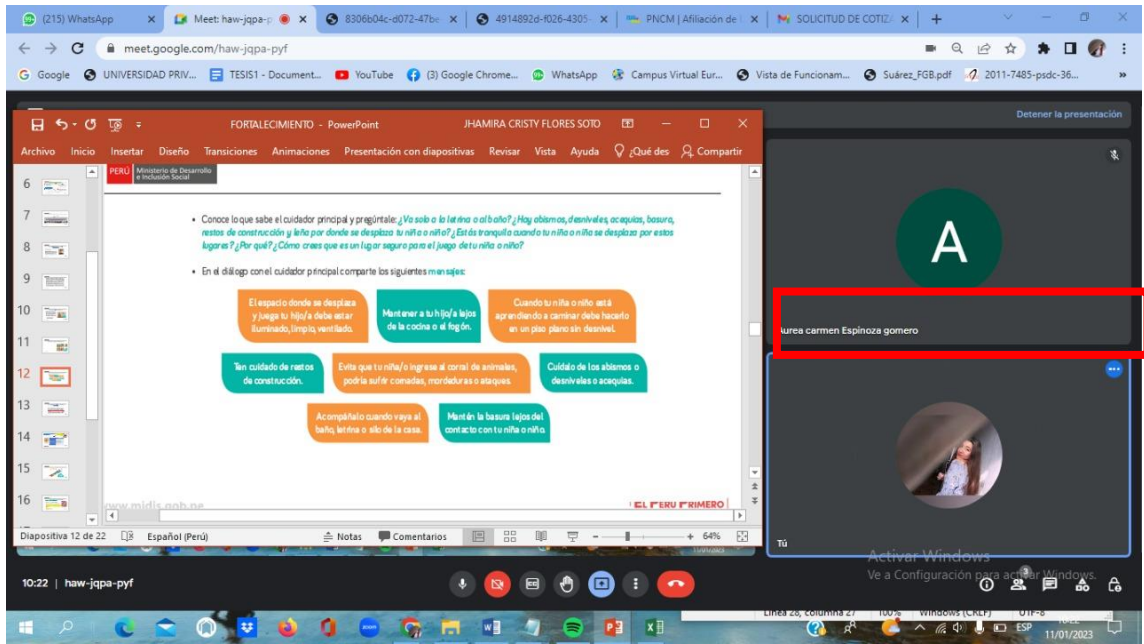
(215) WhatsApp
Meet: haw-jqpa-p
8306b04c-d072-47be
4914892d-f026-4305-
PNCM | Afiliación de
SOLICITUD DE COTIZ
meet.google.com/haw-jqpa-pyf
Google UNIVERSIDAD PRIV... TESIS1 - Document... YouTube (3) Google Chrome... WhatsApp Campus Virtual Eur... Vista de Funcionam... Suárez_FGB.pdf 2011-7485-psdc-36...

Detener la presentación

FORTALECIMIENTO - PowerPoint JHAMIRA CRISTY FLORES SOTO
Archivo Inicio Insertar Diseño Transiciones Animaciones Presentación con diapositivas Revisar Vista Ayuda ¿Qué des Compartir

PERÚ Ministerio de Desarrollo e Inclusión Social

• Conoce lo que sabe el cuidador principal y pregúntale: ¿Va solo a la letrina o al baño? ¿Hay abismos, desniveles, acequias, basura, restos de construcción y leña por donde se desplaza tu niña o niño? ¿Está tranquila cuando tu niña o niño se desplaza por estos lugares? ¿Por qué? ¿Cómo crees que es un lugar seguro para el juego de tu niña o niño?

• En el diálogo con el cuidador principal comparte los siguientes mensajes:

El espacio donde se desplaza y juega tu hijo/a debe estar iluminado, limpio, ventilado.

Mantener a tu hijo/a lejos de la cocina o el fogón.

Cuando tu niña o niño está aprendiendo a caminar debe hacerlo en un piso plano sin desnivel.

Ten cuidado de restos de construcción.

Evita que tu niña/o ingrese al corral de animales, podría sufrir cornadas, mordeduras o ataques.

Cuidado de los abismos o desniveles o acequias.

Acompáñalo cuando vaya al baño, letrina o silo de la casa.

Mantén la basura lejos del contacto con tu niña o niño.

www.midis.gob.pe
EL PERÚ PRIMERO

6 7 8 9 10 11 12 13 14 15 16

Diapositiva 12 de 22 Español (Perú) Notas Comentarios 64%

A
aurea carmen Espinoza gomero
Tú

Activar Windows
Ve a Configuración para activar Windows.

10:22 | haw-jqpa-pyf

Línea 28, columna 27 100% Windows (CRLF) UTF-8
ESP 11/01/2023